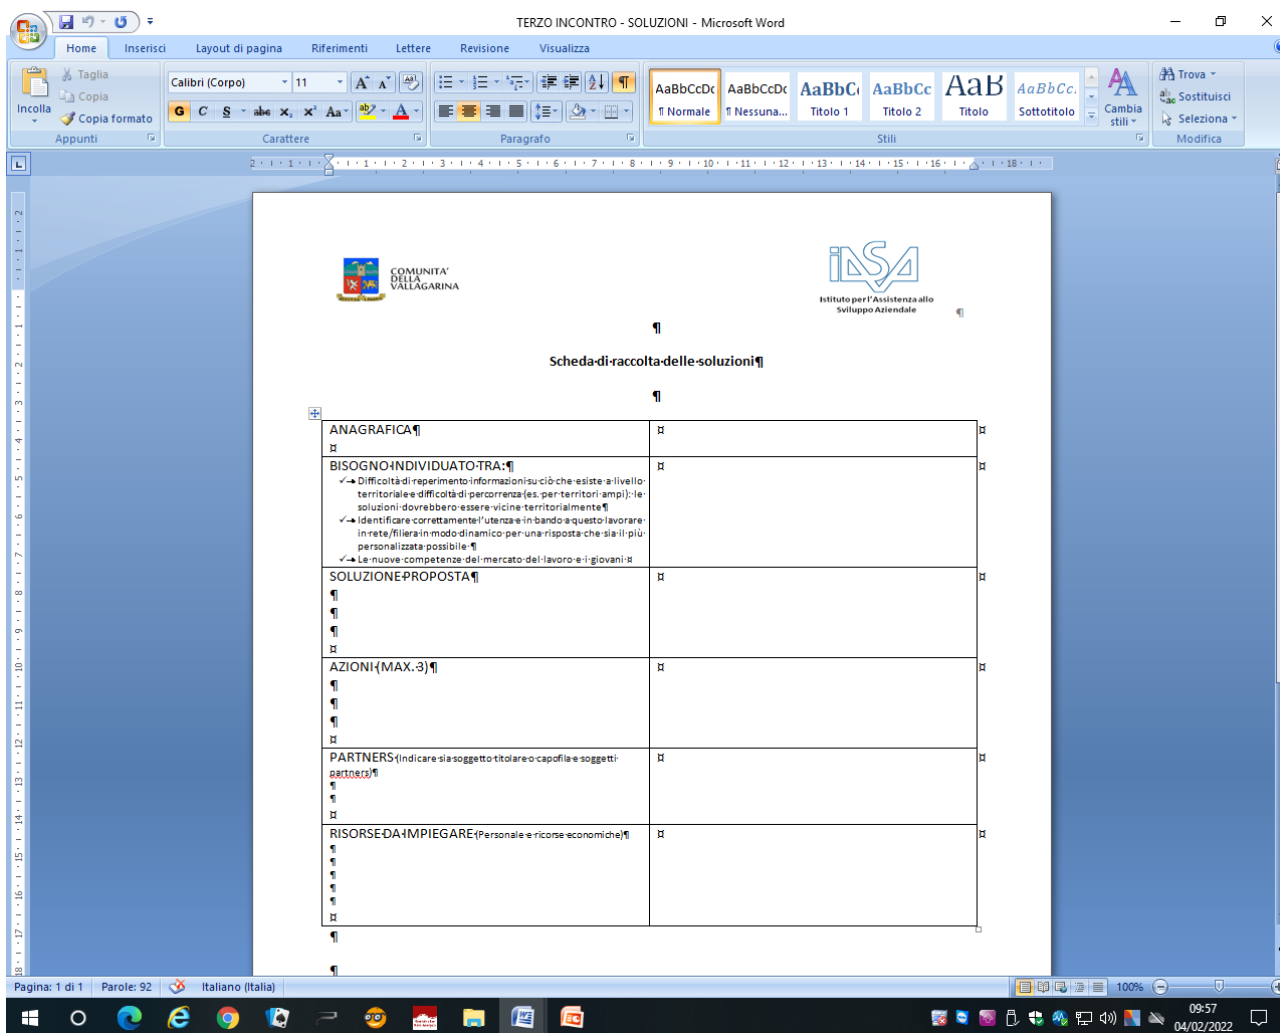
TERZO INCONTRO - SOLUZIONI - Microsoft Word

Home Inserisci Layout di pagina Riferimenti Lettere Revisione Visualizza

Incolla Taglia Copia Copia formato Appunti

Calibri (Corpo) 11 Carattere

Paragrafo

AaBbCcDc ¶ Normale AaBbCcDc ¶ Nessuna... AaBbC Titolo 1 AaBbCc Titolo 2 AaB Titolo AaBbCc. Sottotitolo Cambia stili Stili

Trova Sostituisci Seleziona Modifica

COMUNITA' DELLA VALLAGARINA

iNSA Istituto per l'Assistenza allo Sviluppo Aziendale

Scheda di raccolta delle soluzioni

| ANAGRAFICA | | |
|---|---|---|
| BISOGNO INDIVIDUATO TRA: ✓ Difficoltà di reperimento informazioni su ciò che esiste a livello territoriale e difficoltà di percorrenza (es. per territori ampi): le soluzioni dovrebbero essere vicine territorialmente ✓ Identificare correttamente l'utenza e in bando a questo lavorare in rete/filiera in modo dinamico per una risposta che sia il più personalizzata possibile ✓ Le nuove competenze del mercato del lavoro e i giovani | | |
| SOLUZIONE PROPOSTA | | |
| AZIONI (MAX. 3) | | |
| PARTNERS (Indicare sia soggetto titolare o capofila e soggetti partners) | | |
| RISORSE DA IMPIEGARE (Personale e risorse economiche) | | |

Pagina: 1 di 1 Parole: 92 Italiano (Italia) 100%

09:57 04/02/2022